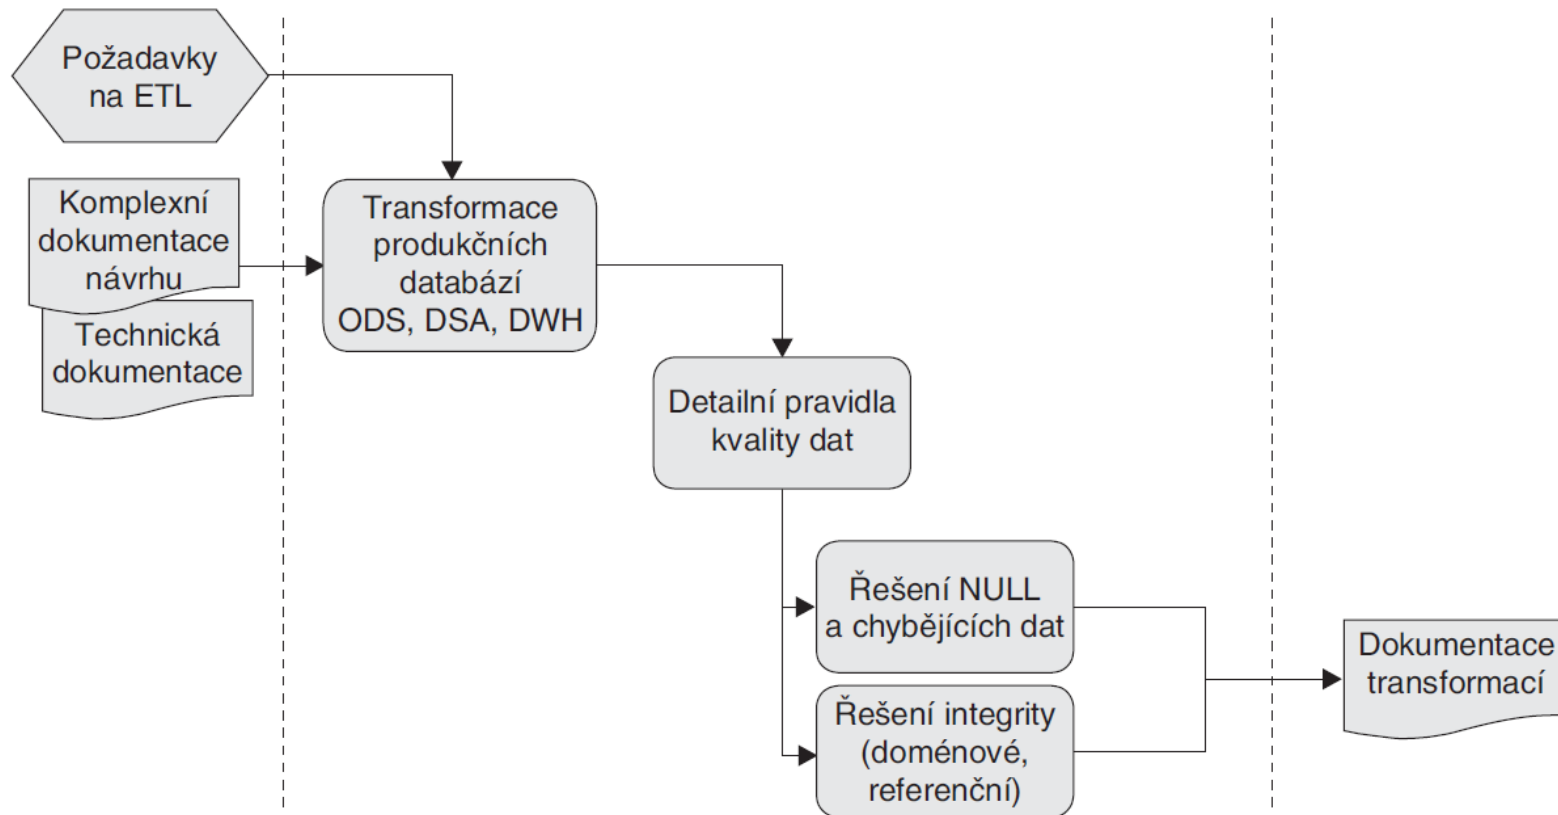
Požadavky na ETL

Komplexní dokumentace návrhu

Technická dokumentace

Transformace produkčních databází ODS, DSA, DWH

Detailní pravidla kvality dat

Řešení NULL a chybějících dat

Řešení integrity (doménové, referenční)

Dokumentace transformací